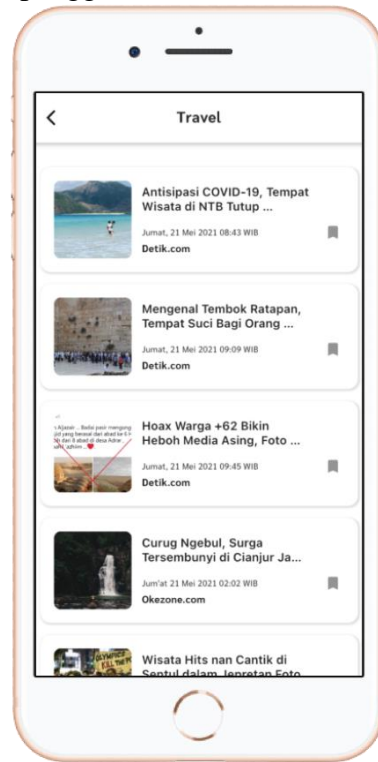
<

Travel

Antisipasi COVID-19, Tempat Wisata di NTB Tutup ...

Jumat, 21 Mei 2021 08:43 WIB

Detik.com

Mengenal Tembok Ratapan, Tempat Suci Bagi Orang ...

Jumat, 21 Mei 2021 09:09 WIB

Detik.com

Hoax Warga +62 Bikin Heboh Media Asing, Foto ...

Jumat, 21 Mei 2021 09:45 WIB

Detik.com

Curug Ngebul, Surga Tersembunyi di Cianjur Ja...

Jum'at 21 Mei 2021 02:02 WIB

Okezone.com

Wisata Hits nan Cantik di Sentul dalam Jepretan Foto